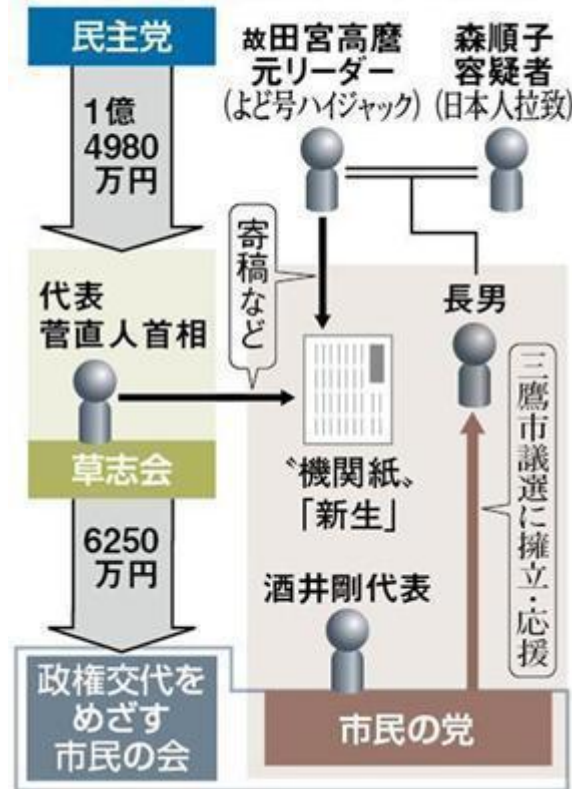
民主党

故田宮高麿
元リーダー
(よど号ハイジャック)

森順子
容疑者
(日本人拉致)

1億
4980
万円

寄稿
など

代表
菅直人首相

長男

三鷹市議選に擁立・応援

草志会

〝機関紙〟
「新生」

6250
万円

酒井剛代表

政権交代を
めざす
市民の会

市民の党